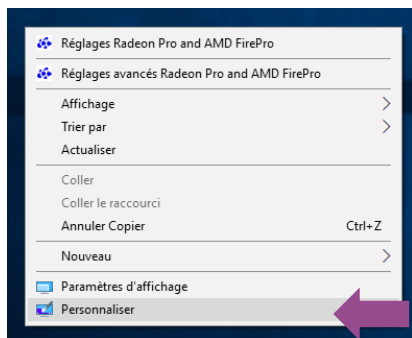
Réglages Radeon Pro and AMD FirePro

Réglages avancés Radeon Pro and AMD FirePro

Affichage
Trier par
Actualiser

Coller
Coller le raccourci
Annuler Copier Ctrl+Z

Nouveau

Paramètres d'affichage
Personnaliser